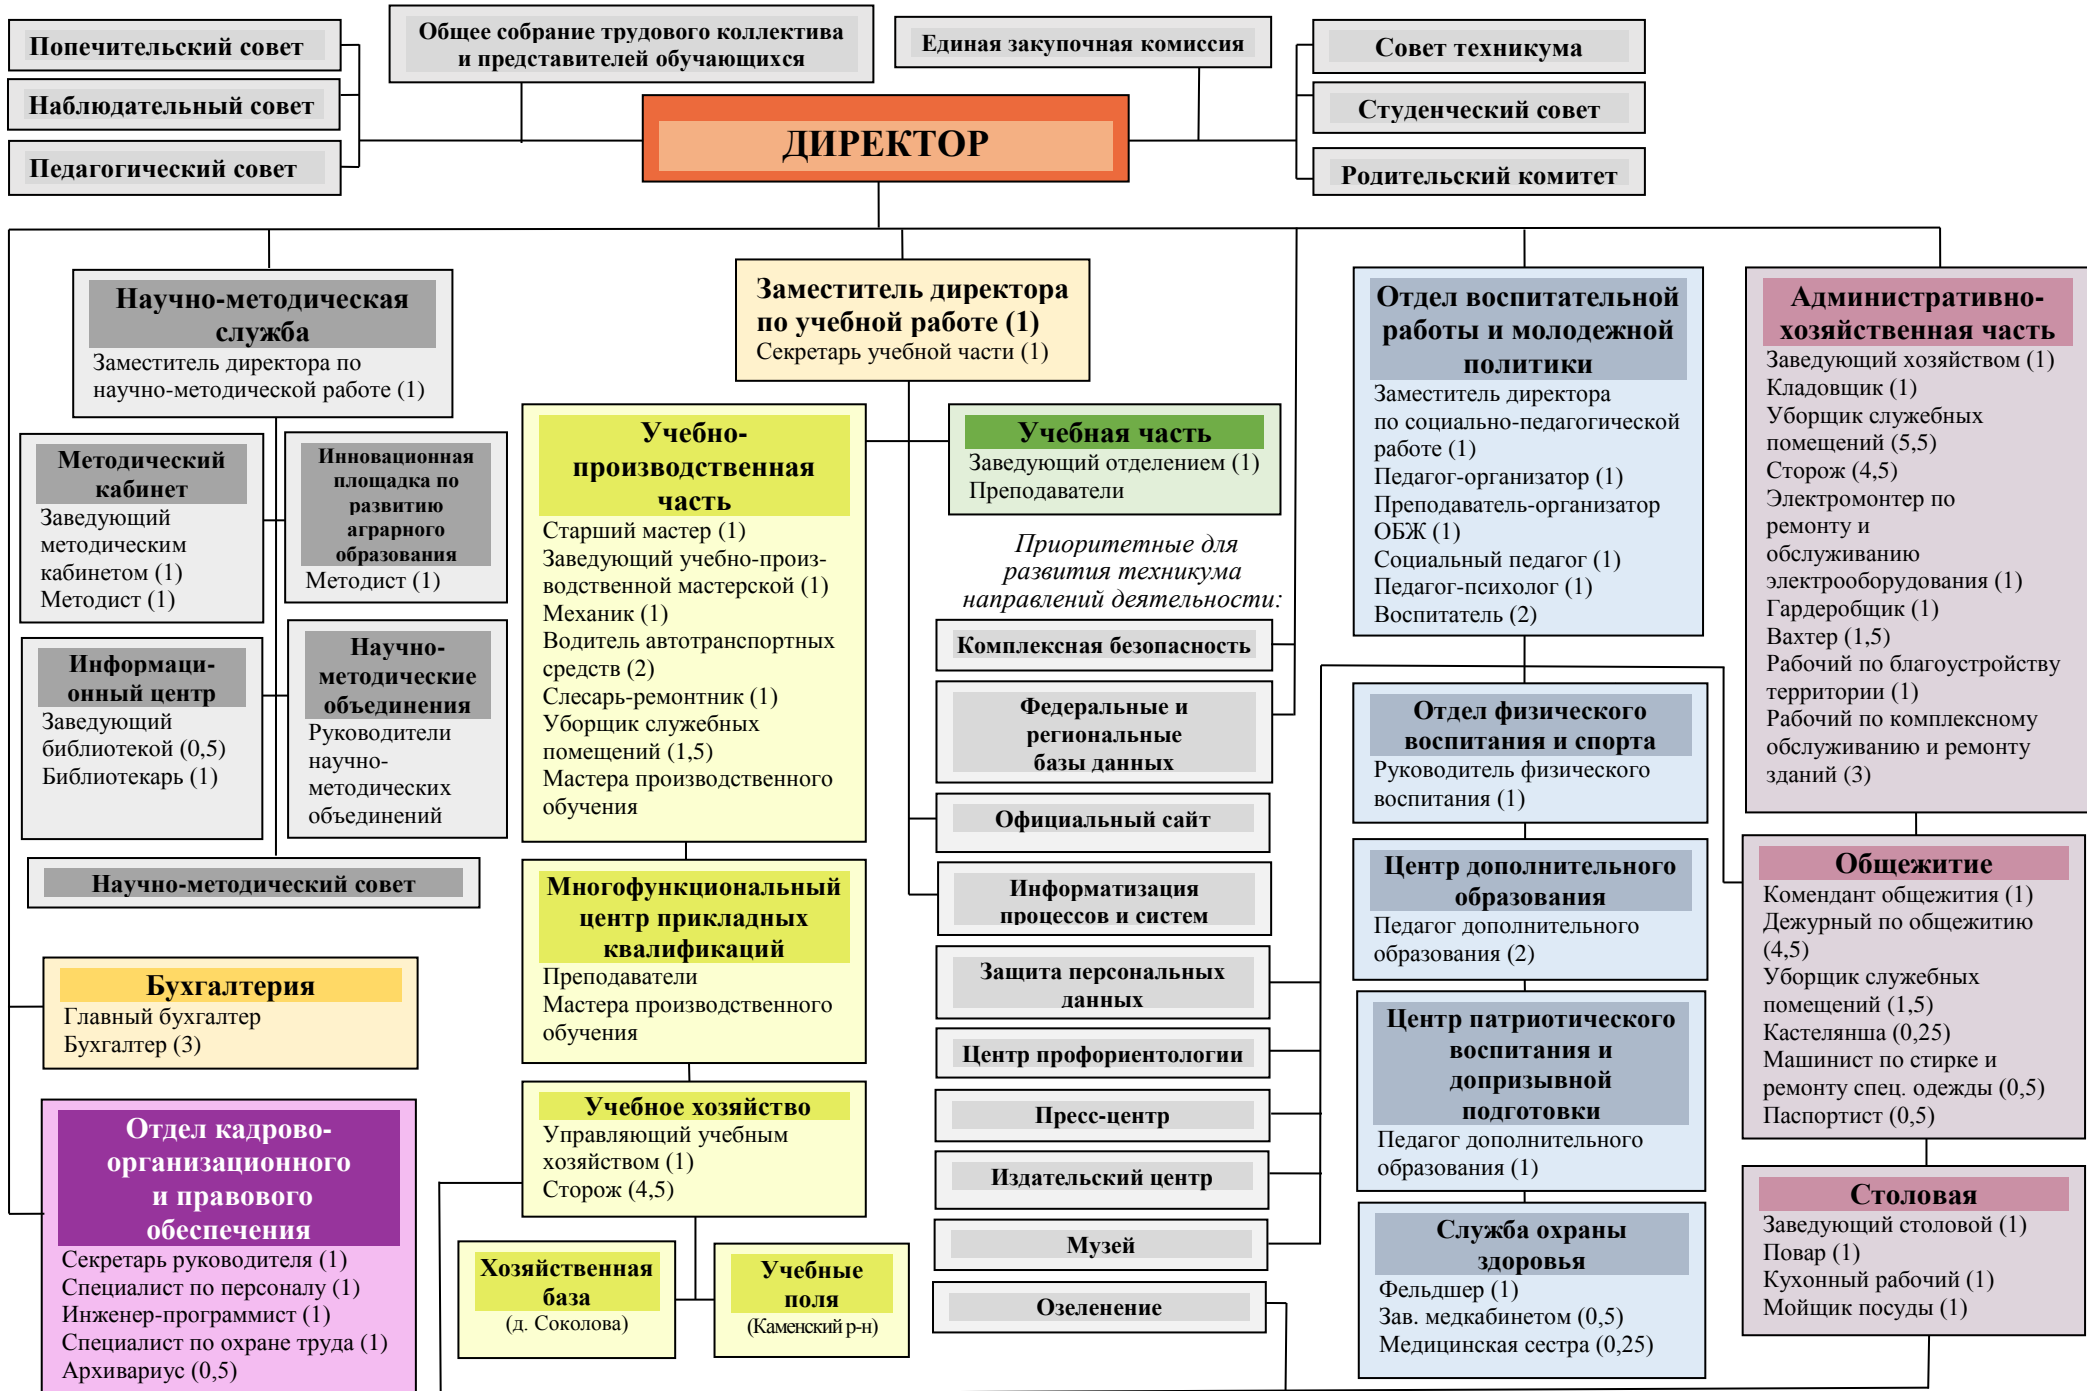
Попечительский совет

Наблюдательный совет

Педагогический совет

Общее собрание трудового коллектива и представителей обучающихся

ДИРЕКТОР

Единая закупочная комиссия

Совет техникума

Студенческий совет

Родительский комитет

Научно-методическая служба
Заместитель директора по научно-методической работе (1)

Методический кабинет
Заведующий методическим кабинетом (1)
Методист (1)

Инновационная площадка по развитию аграрного образования
Методист (1)

Информационный центр
Заведующий библиотекой (0,5)
Библиотекарь (1)

Научно-методические объединения
Руководители научно-методических объединений

Научно-методический совет

Бухгалтерия
Главный бухгалтер
Бухгалтер (3)

Отдел кадрово-организационного и правового обеспечения
Секретарь руководителя (1)
Специалист по персоналу (1)
Инженер-программист (1)
Специалист по охране труда (1)
Архивариус (0,5)

Заместитель директора по учебной работе (1)
Секретарь учебной части (1)

Учебно-производственная часть
Старший мастер (1)
Заведующий учебно-производственной мастерской (1)
Механик (1)
Водитель автотранспортных средств (2)
Слесарь-ремонтник (1)
Уборщик служебных помещений (1,5)
Мастера производственного обучения

Многофункциональный центр прикладных квалификаций
Преподаватели
Мастера производственного обучения

Учебное хозяйство
Управляющий учебным хозяйством (1)
Сторож (4,5)

Хозяйственная база
(д. Соколова)

Учебные поля
(Каменский р-н)

Учебная часть
Заведующий отделением (1)
Преподаватели

Приоритетные для развития техникума направлений деятельности:

Комплексная безопасность

Федеральные и региональные базы данных

Официальный сайт

Информатизация процессов и систем

Защита персональных данных

Центр профориентологии

Пресс-центр

Издательский центр

Музей

Озеленение

Отдел воспитательной работы и молодежной политики
Заместитель директора по социально-педагогической работе (1)
Педагог-организатор (1)
Преподаватель-организатор ОБЖ (1)
Социальный педагог (1)
Педагог-психолог (1)
Воспитатель (2)

Отдел физического воспитания и спорта
Руководитель физического воспитания (1)

Центр дополнительного образования
Педагог дополнительного образования (2)

Центр патриотического воспитания и допризывной подготовки
Педагог дополнительного образования (1)

Служба охраны здоровья
Фельдшер (1)
Зав. медкабинетом (0,5)
Медицинская сестра (0,25)

Административно-хозяйственная часть
Заведующий хозяйством (1)
Кладовщик (1)
Уборщик служебных помещений (5,5)
Сторож (4,5)
Электромонтер по ремонту и обслуживанию электрооборудования (1)
Гардеробщик (1)
Вахтер (1,5)
Рабочий по благоустройству территории (1)
Рабочий по комплексному обслуживанию и ремонту зданий (3)

Общежитие
Комендант общежития (1)
Дежурный по общежитию (4,5)
Уборщик служебных помещений (1,5)
Кастелянша (0,25)
Машинист по стирке и ремонту спец. одежды (0,5)
Паспортист (0,5)

Столовая
Заведующий столовой (1)
Повар (1)
Кухонный рабочий (1)
Мойщик посуды (1)